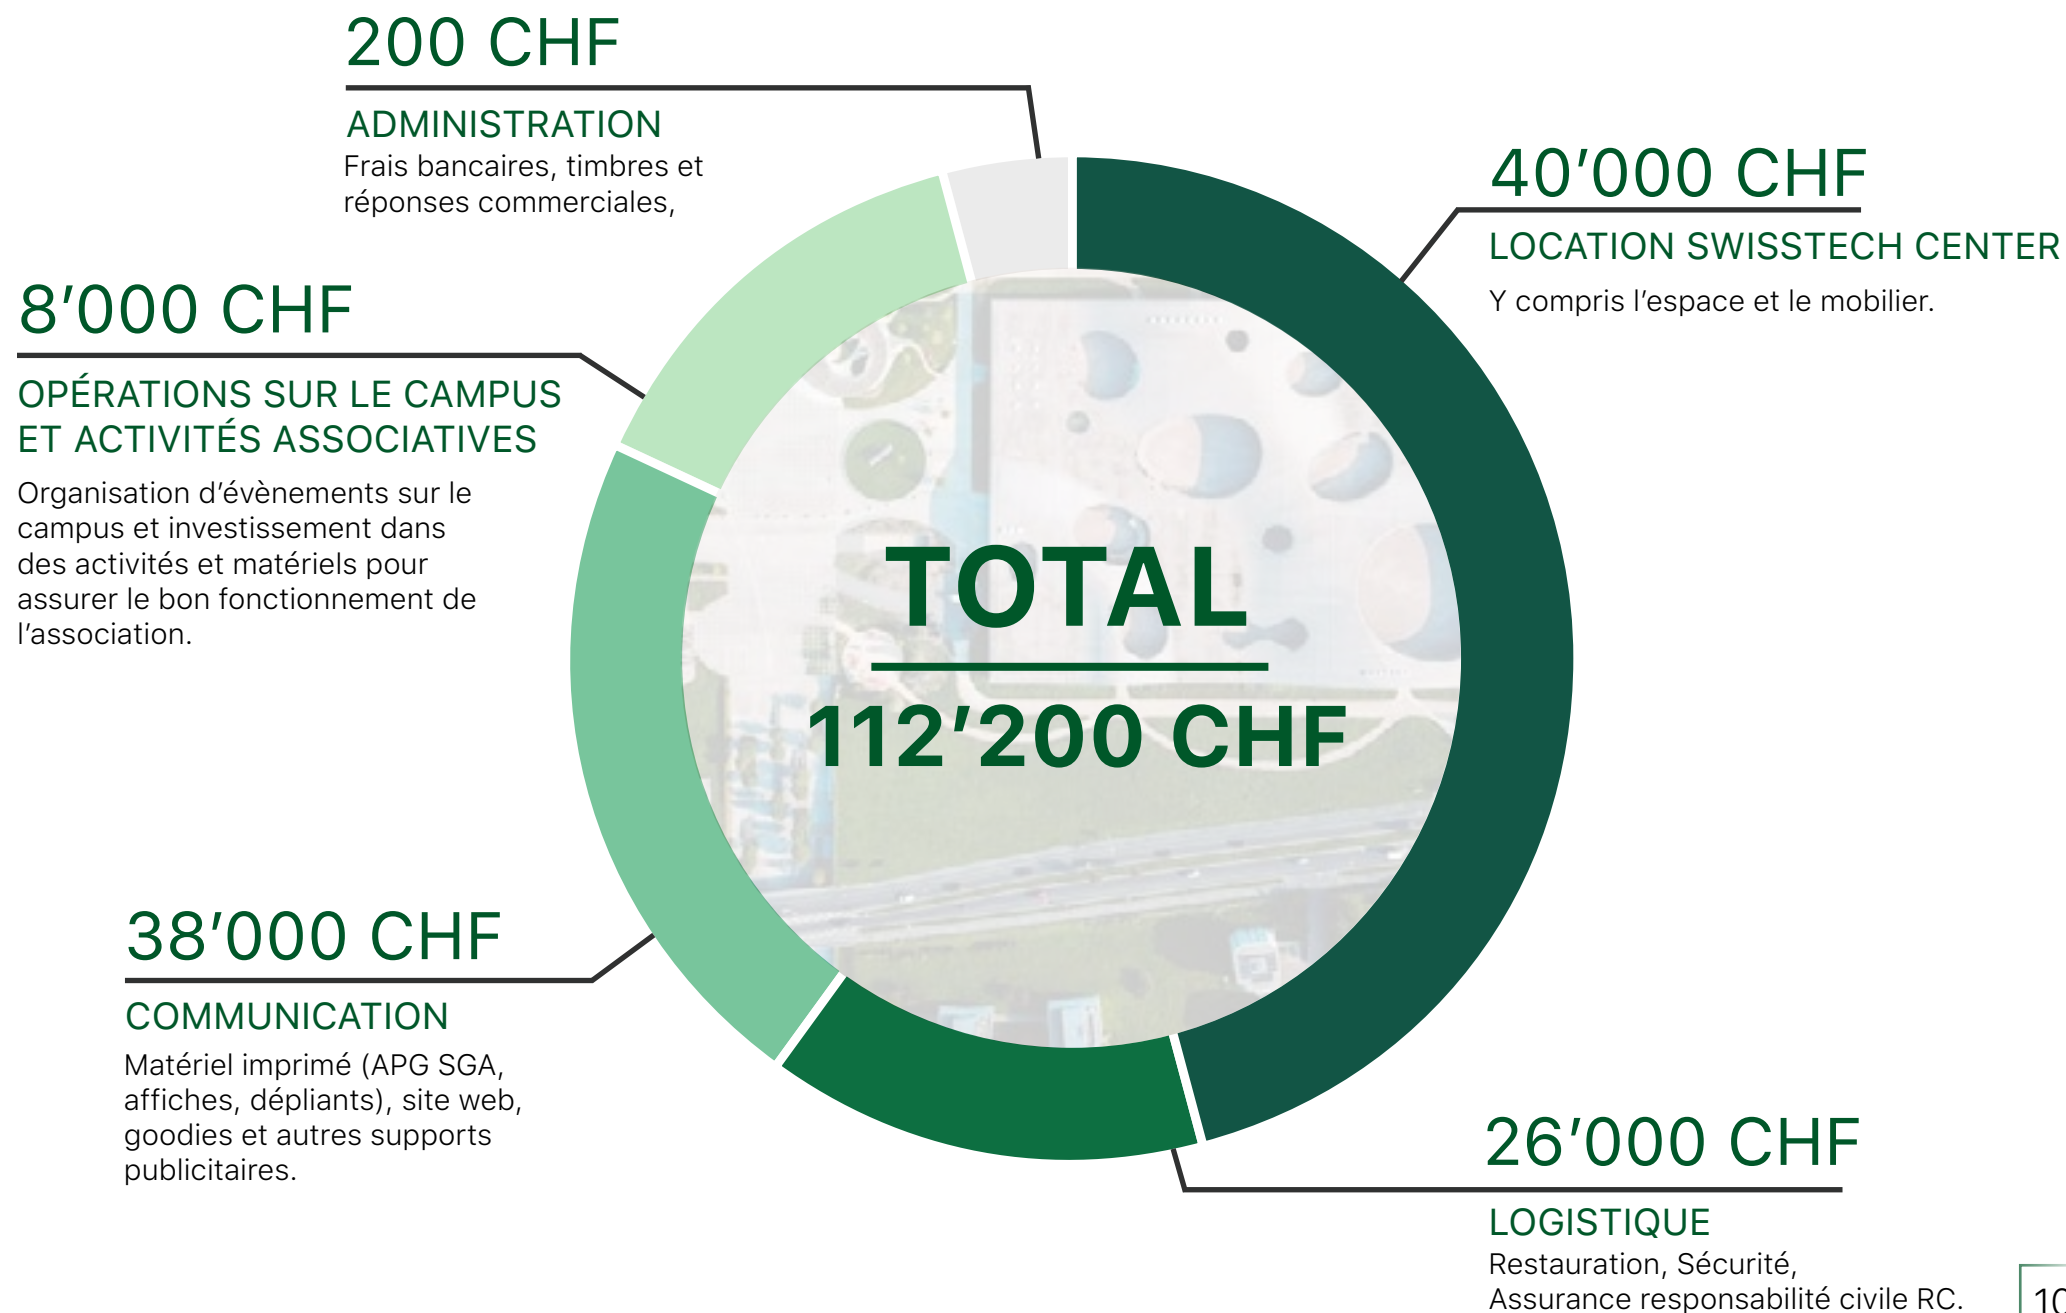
200 CHF

ADMINISTRATION

Frais bancaires, timbres et réponses commerciales,

40’000 CHF

LOCATION SWISSTECH CENTER

Y compris l’espace et le mobilier.

8’000 CHF

OPÉRATIONS SUR LE CAMPUS ET ACTIVITÉS ASSOCIATIVES

Organisation d’évènements sur le campus et investissement dans des activités et matériels pour assurer le bon fonctionnement de l’association.

TOTAL

112’200 CHF

38’000 CHF

COMMUNICATION

Matériel imprimé (APG SGA, affiches, dépliants), site web, goodies et autres supports publicitaires.

26’000 CHF

LOGISTIQUE

Restauration, Sécurité, Assurance responsabilité civile RC.

1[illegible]